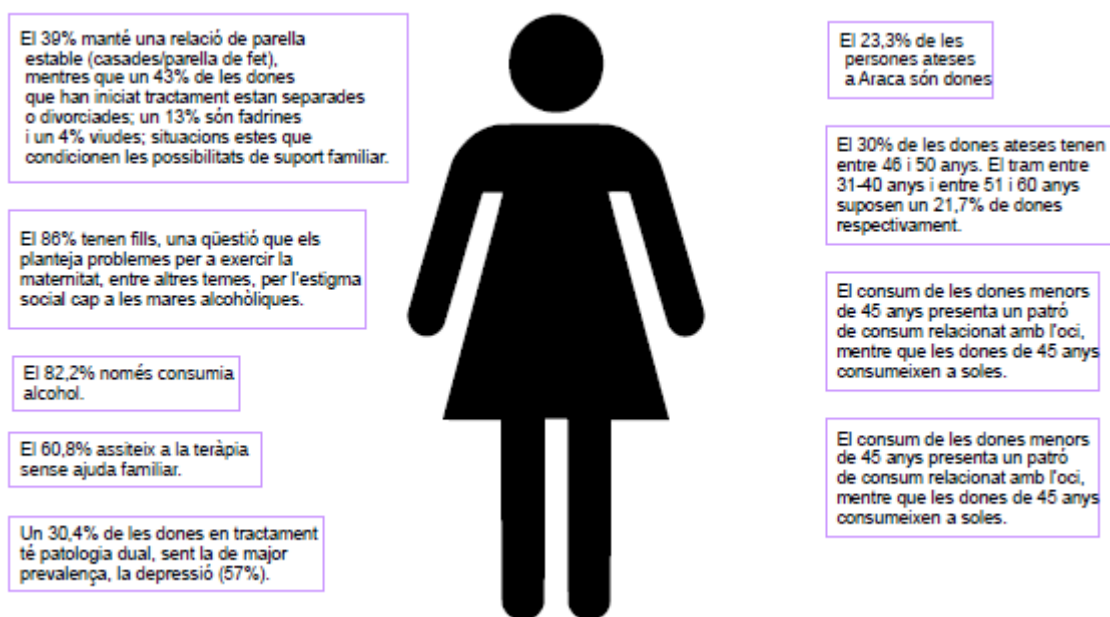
El 39% manté una relació de parella estable (casades/parella de fet), mentres que un 43% de les dones que han iniciat tractament estan separades o divorciades; un 13% són fadrines i un 4% viudes; situacions estes que condicionen les possibilitats de suport familiar.

El 86% tenen fills, una qüestió que els planteja problemes per a exercir la maternitat, entre altres temes, per l'estigma social cap a les mares alcohòliques.

El 82,2% només consumia alcohol.

El 60,8% assiteix a la teràpia sense ajuda familiar.

Un 30,4% de les dones en tractament té patologia dual, sent la de major prevalença, la depressió (57%).

El 23,3% de les persones ateses a Araca són dones

El 30% de les dones ateses tenen entre 46 i 50 anys. El tram entre 31-40 anys i entre 51 i 60 anys suposen un 21,7% de dones respectivament.

El consum de les dones menors de 45 anys presenta un patró de consum relacionat amb l'oci, mentre que les dones de 45 anys consumeixen a soles.

El consum de les dones menors de 45 anys presenta un patró de consum relacionat amb l'oci, mentre que les dones de 45 anys consumeixen a soles.